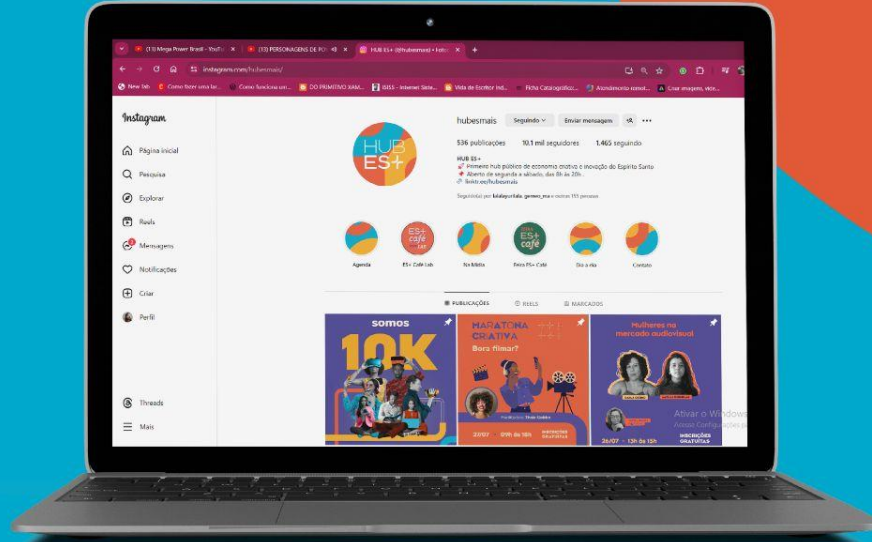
(13) Mega Power Brasil - YouTu ×
(13) PERSONAGENS DE FO ×
HUB ES+ (@hubesmais) • Inst ×
+
instagram.com/hubesmais/
New tab
Como fazer uma lei...
Como funciona um...
DO PRIMITIVO XAM...
IBSS – Internet Slide...
Vida de Escritor Ind...
Ficha Catalográfica...
Atendimento consul...
Criar imagem, víde...

Instagram
Página inicial
Pesquisa
Explorar
Reels
Mensagens
Notificações
Criar
Perfil
Threads
Mais

hubesmais
Seguindo
Enviar mensagem
536 publicações
10,1 mil seguidores
1.465 seguindo
HUB ES+
Primeiro hub público de economia criativa e inovação do Espírito Santo
Aberto de segunda a sábado, das 8h às 20h.
linktr.ee/hubesmais
Seguido por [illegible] e outras 155 pessoas

HUB ES+

Agenda
ES+ Café Lab
Na Mídia
Feira ES+ Café
Dia a dia
Contato

ES+ café

PUBLICAÇÕES
REELS
MARCADOS

somos
10K

MARATONA CRIATIVA
Bora filmar?
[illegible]
27/07
09h às 18h
INSCRIÇÕES GRATUITAS

Mulheres no mercado audiovisual
26/07 • 13h às 15h
INSCRIÇÕES GRATUITAS

Ativar o Windows
Acesse Configurações p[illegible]